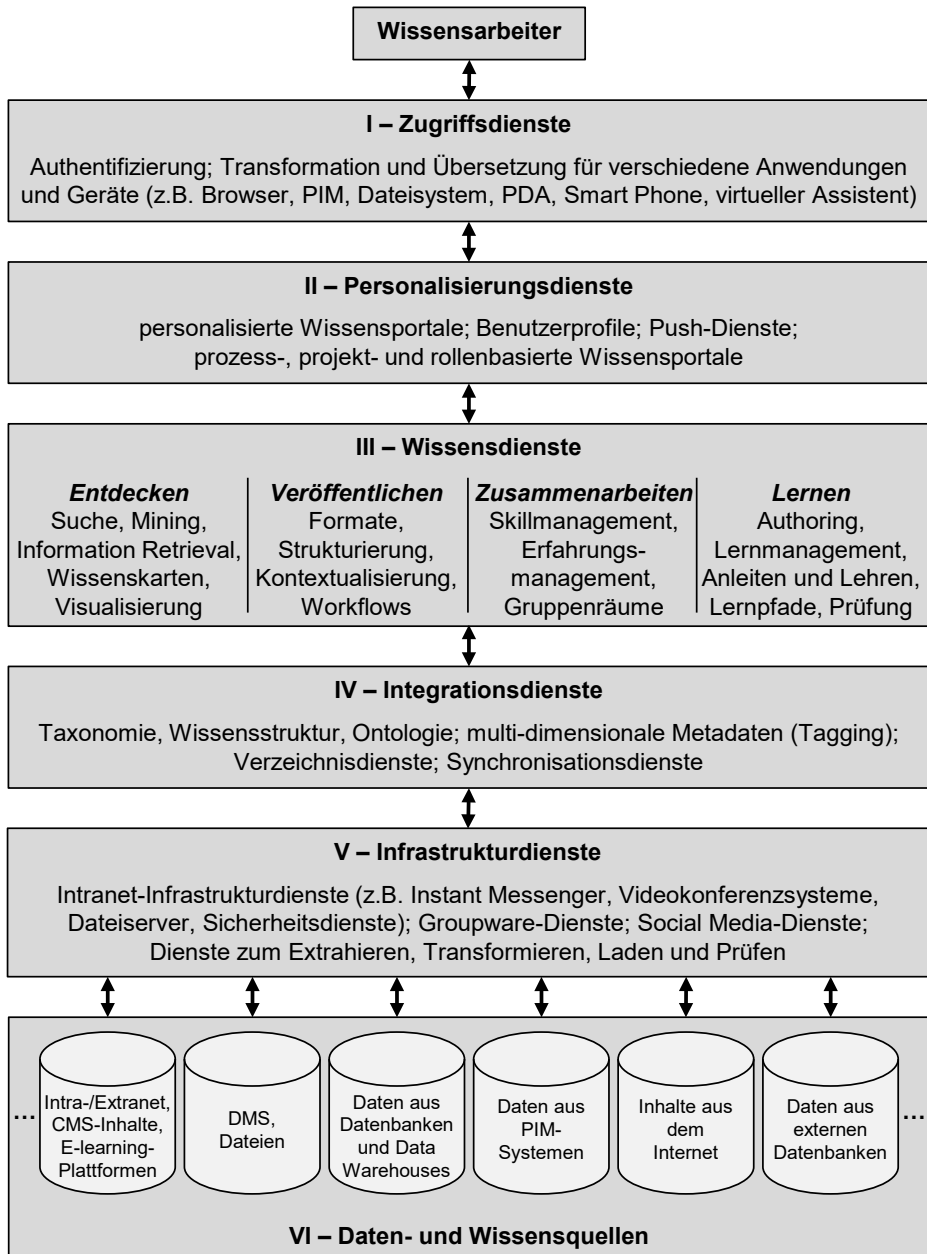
Wissensarbeiter

I – Zugriffsdienste

Authentifizierung; Transformation und Übersetzung für verschiedene Anwendungen und Geräte (z.B. Browser, PIM, Dateisystem, PDA, Smart Phone, virtueller Assistent)

II – Personalisierungsdienste

personalisierte Wissensportale; Benutzerprofile; Push-Dienste; prozess-, projekt- und rollenbasierte Wissensportale

III – Wissensdienste

Entdecken
Suche, Mining, Information Retrieval, Wissenskarten, Visualisierung

Veröffentlichen
Formate, Strukturierung, Kontextualisierung, Workflows

Zusammenarbeiten
Skillmanagement, Erfahrungsmanagement, Gruppenräume

Lernen
Authoring, Lernmanagement, Anleiten und Lehren, Lernpfade, Prüfung

IV – Integrationsdienste

Taxonomie, Wissensstruktur, Ontologie; multi-dimensionale Metadaten (Tagging); Verzeichnisdienste; Synchronisationsdienste

V – Infrastrukturdienste

Intranet-Infrastrukturdienste (z.B. Instant Messenger, Videokonferenzsysteme, Dateiserver, Sicherheitsdienste); Groupware-Dienste; Social Media-Dienste; Dienste zum Extrahieren, Transformieren, Laden und Prüfen

...

Intra-/Extranet, CMS-Inhalte, E-learning-Plattformen

DMS, Dateien

Daten aus Datenbanken und Data Warehouses

Daten aus PIM-Systemen

Inhalte aus dem Internet

Daten aus externen Datenbanken

...

VI – Daten- und Wissensquellen